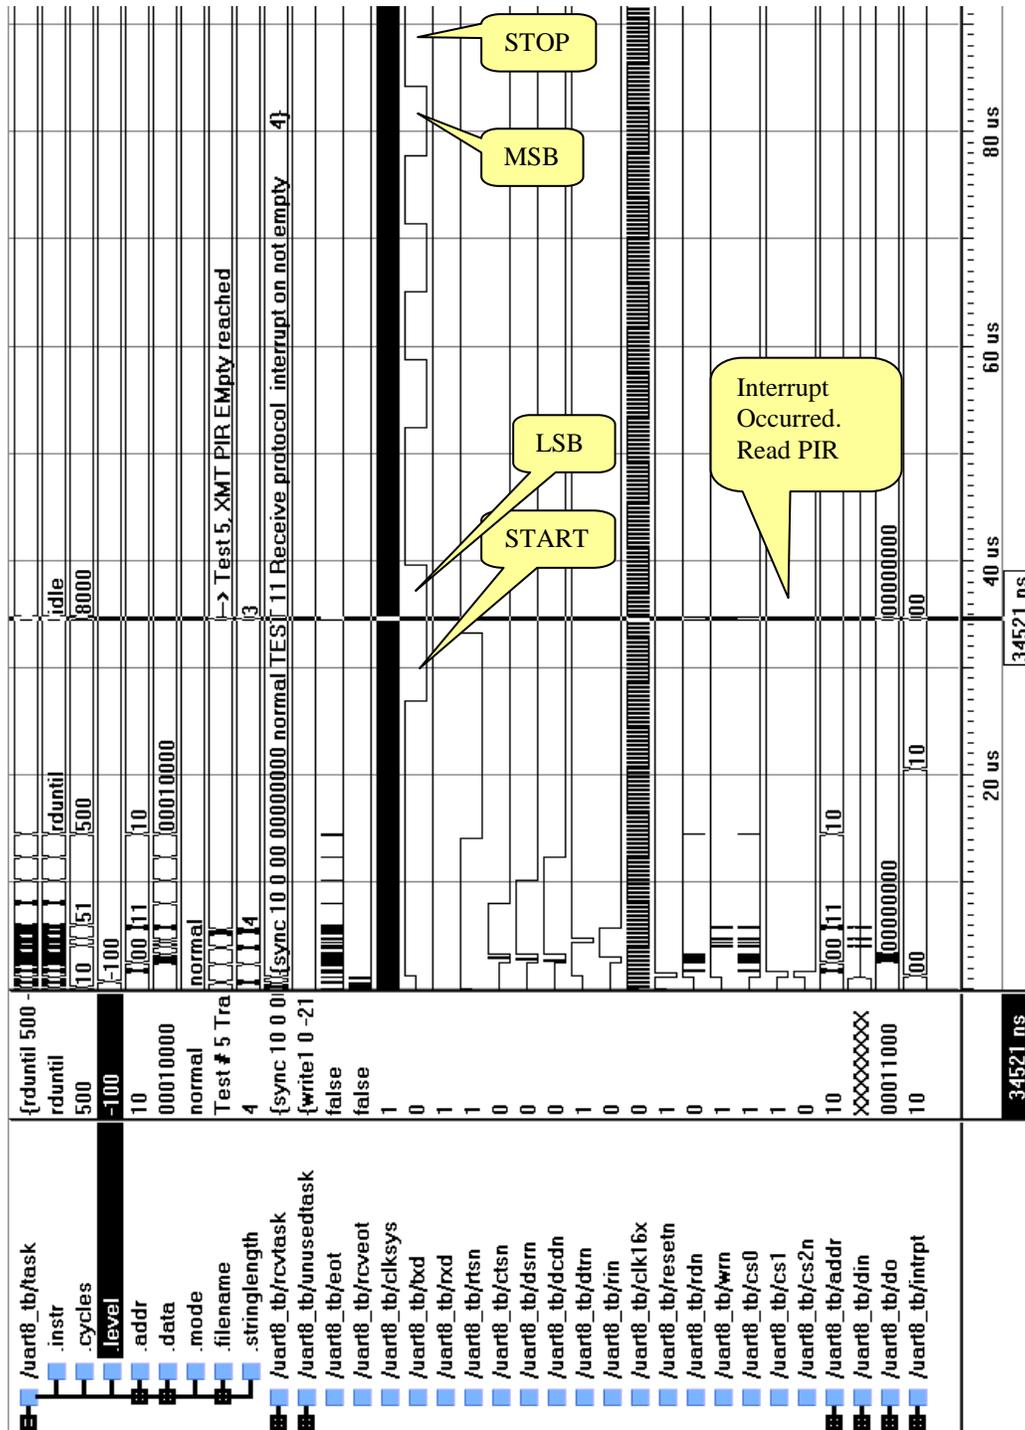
/uart8_tb/task
.instr
.cycles
.level
.addr
.data
.mode
.filename
.stringlength
/uart8_tb/rcvtask
/uart8_tb/unusedtask
/uart8_tb/eot
/uart8_tb/rcveot
/uart8_tb/clksys
/uart8_tb/txd
/uart8_tb/rxd
/uart8_tb/rtsn
/uart8_tb/ctsn
/uart8_tb/dsrn
/uart8_tb/dcdn
/uart8_tb/dtrn
/uart8_tb/rin
/uart8_tb/clk16x
/uart8_tb/resetn
/uart8_tb/rdn
/uart8_tb/wrn
/uart8_tb/cs0
/uart8_tb/cs1
/uart8_tb/cs2n
/uart8_tb/addr
/uart8_tb/din
/uart8_tb/do
/uart8_tb/intrpt

{rduntil 500 -
rduntil
500
-100
10
00010000
normal
Test # 5 Tra
4
{sync 10 0 0 0
{write1 0 -21
false
false
1
0
1
1
0
0
0
1
0
0
1
0
1
1
1
0
10
XXXXXXXX
00011000
10

34521 ns

10 51 rduntil
500
-100
00 11 10
00010000
normal
4
{sync 10 0 00 00000000 normal TEST 11 Receive protocol interrupt on not empty 4}
idle
8000
--> Test 5, XMT PIR EMpty reached
3
00 11 10
00000000 00000000
00 10 00

STOP
MSB
LSB
START
Interrupt Occurred. Read PIR

20 us
40 us
60 us
80 us
34521 ns